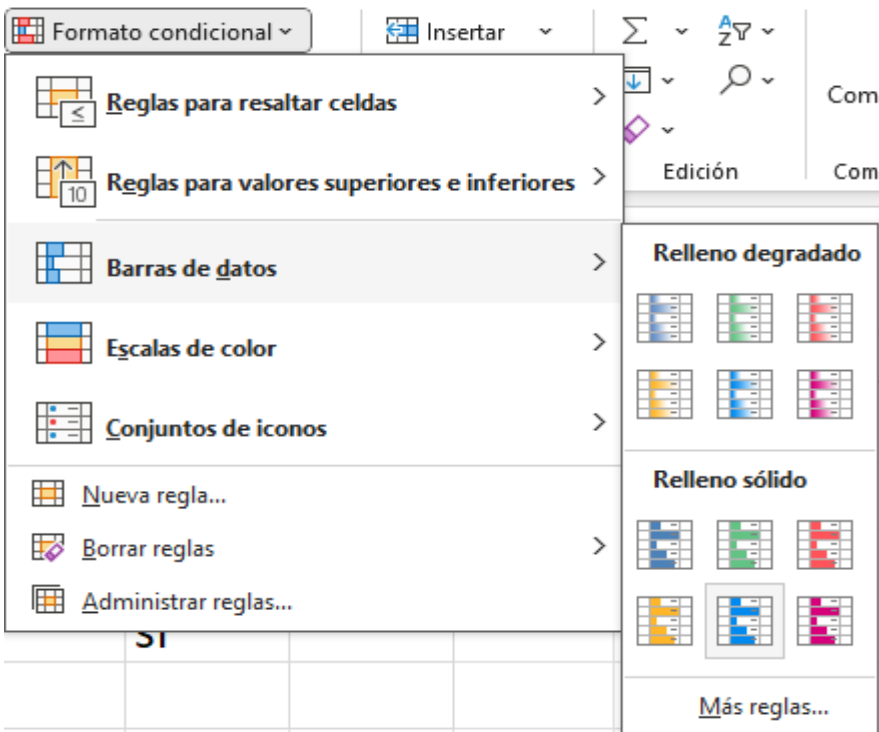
Formato condicional
Insertar
Com
Edición
Com

Reglas para resaltar celdas
Reglas para valores superiores e inferiores
Barras de datos
Escalas de color
Conjuntos de iconos
Nueva regla...
Borrar reglas
Administrar reglas...

Relleno degradado
Relleno sólido
Más reglas...

SI